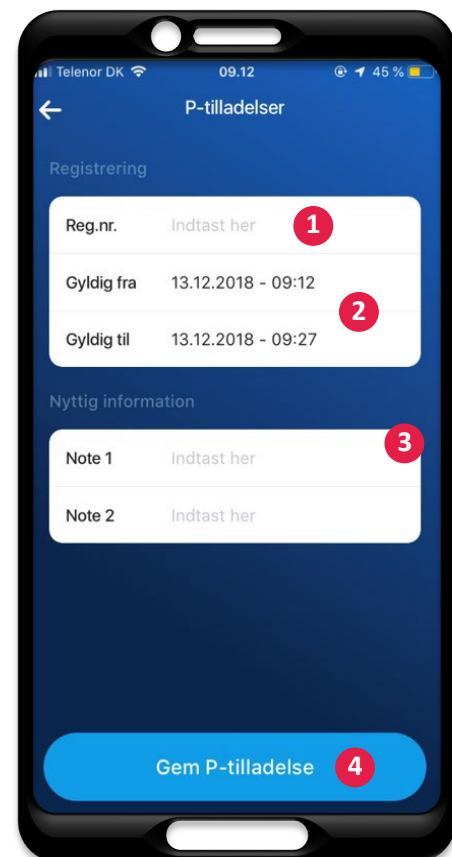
Telenor DK 09.12 45 %

P-tilladelser

Registrering

Reg.nr. Indtast her 1

Gyldig fra 13.12.2018 - 09:12 2

Gyldig til 13.12.2018 - 09:27

Nyttig information

Note 1 Indtast her 3

Note 2 Indtast her

Gem P-tilladelse 4